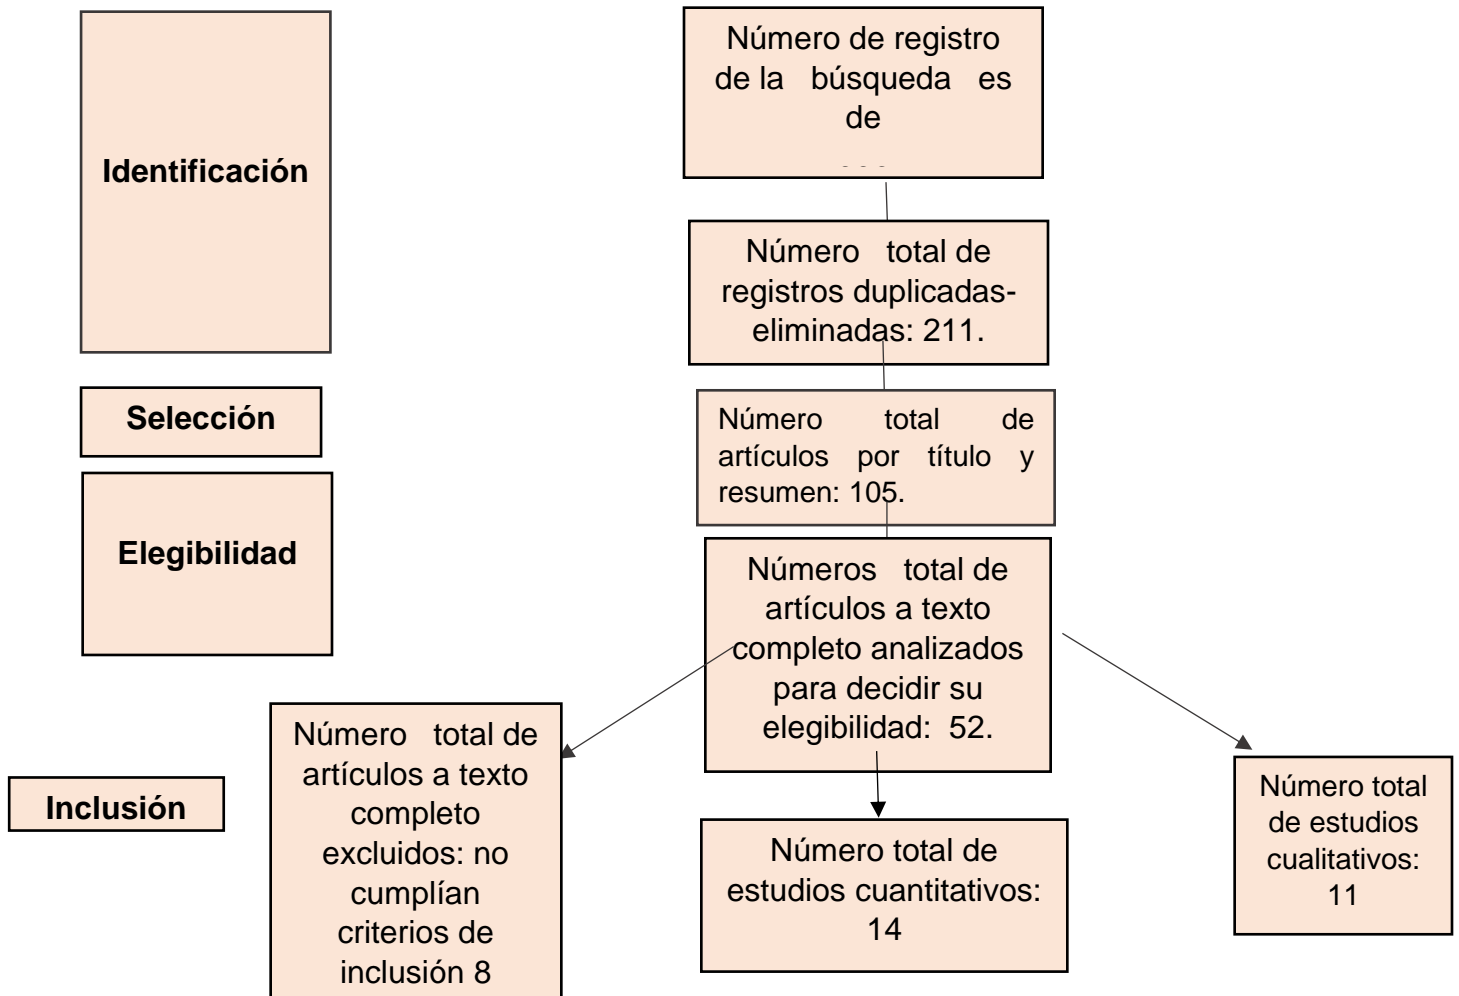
Identificación

Número de registro de la búsqueda es de

- - -

Número total de registros duplicadas-eliminadas: 211.

Selección

Número total de artículos por título y resumen: 105.

Elegibilidad

Números total de artículos a texto completo analizados para decidir su elegibilidad: 52.

Inclusión

Número total de artículos a texto completo excluidos: no cumplían criterios de inclusión 8

Número total de estudios cuantitativos: 14

Número total de estudios cualitativos: 11